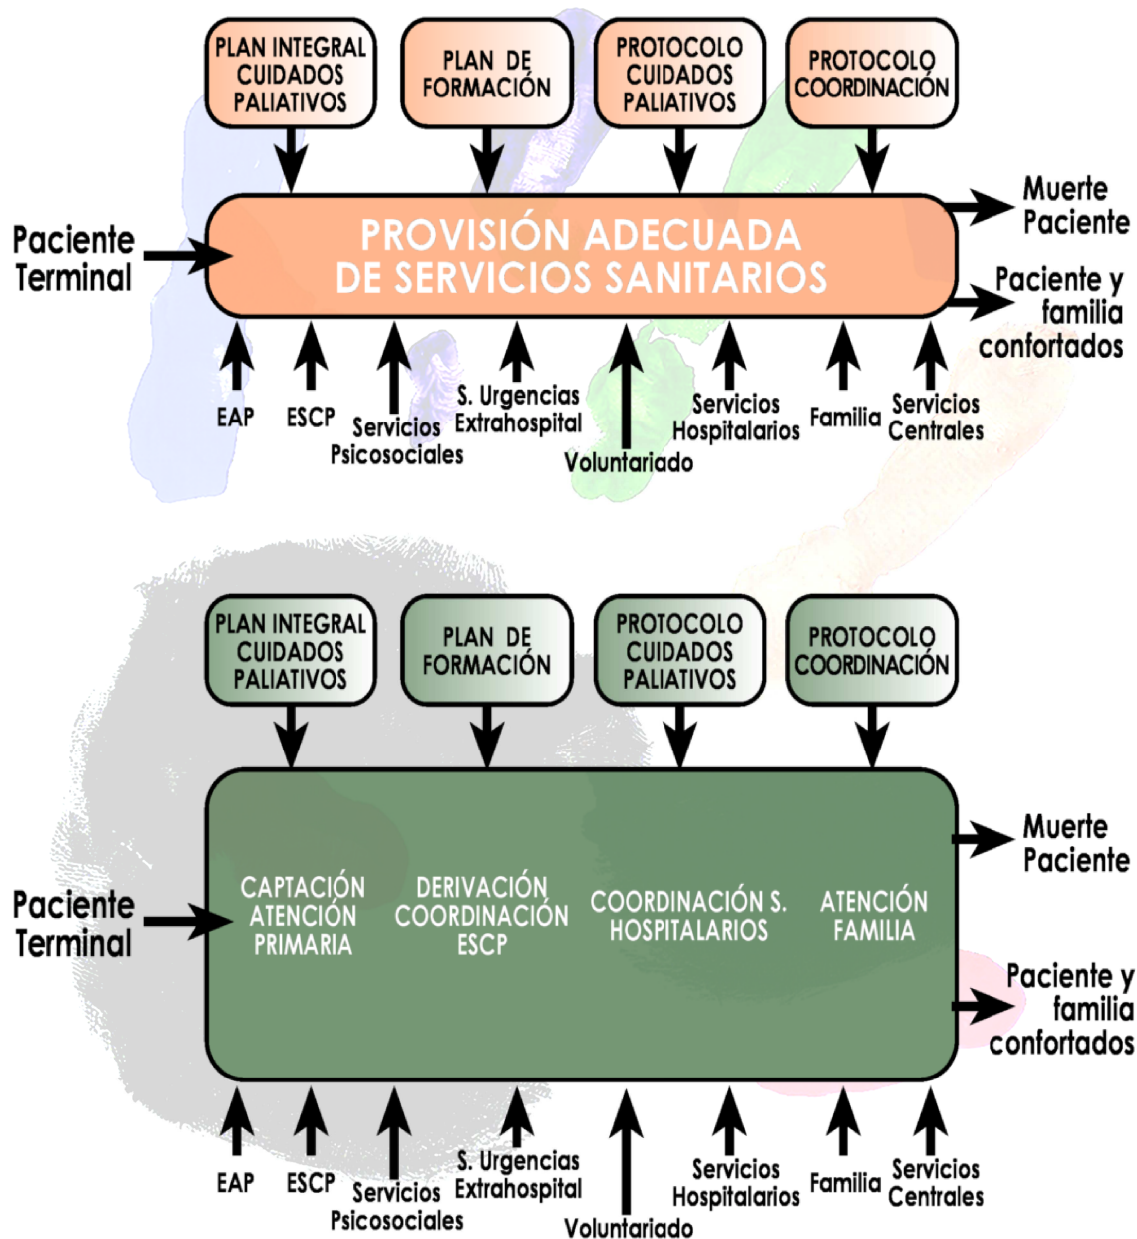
PLAN INTEGRAL CUIDADOS PALIATIVOS

PLAN DE FORMACIÓN

PROTOCOLO CUIDADOS PALIATIVOS

PROTOCOLO COORDINACIÓN

Paciente Terminal

PROVISIÓN ADECUADA DE SERVICIOS SANITARIOS

Muerte Paciente

Paciente y familia confortados

EAP

ESCP

Servicios Psicosociales

S. Urgencias Extrahospital

Voluntariado

Servicios Hospitalarios

Familia

Servicios Centrales

PLAN INTEGRAL CUIDADOS PALIATIVOS

PLAN DE FORMACIÓN

PROTOCOLO CUIDADOS PALIATIVOS

PROTOCOLO COORDINACIÓN

Paciente Terminal

CAPTACIÓN ATENCIÓN PRIMARIA

DERIVACIÓN COORDINACIÓN ESCP

COORDINACIÓN S. HOSPITALARIOS

ATENCIÓN FAMILIA

Muerte Paciente

Paciente y familia confortados

EAP

ESCP

Servicios Psicosociales

S. Urgencias Extrahospital

Voluntariado

Servicios Hospitalarios

Familia

Servicios Centrales